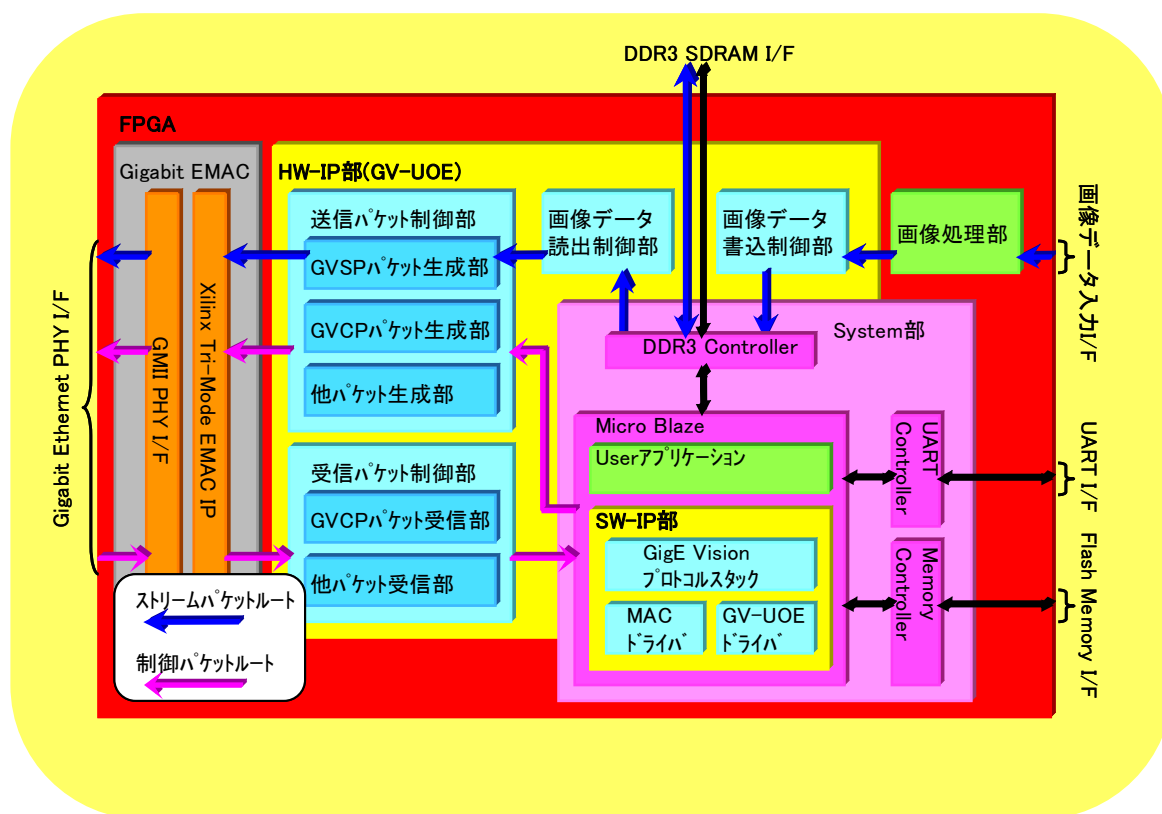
DDR3 SDRAM I/F

FPGA

Gigabit EMAC

GMII PHY I/F

Xilinx Tri-Mode EMAC IP

HW-IP部(GV-UOE)

送信パケット制御部

GVSPパケット生成部

GVCPパケット生成部

他パケット生成部

受信パケット制御部

GVCPパケット受信部

他パケット受信部

画像データ読出制御部

画像データ書込制御部

画像処理部

System部

DDR3 Controller

Micro Blaze

Userアプリケーション

SW-IP部

GigE Vision プロトコルスタック

MAC ドライバ

GV-UOE ドライバ

UART Controller

Memory Controller

Gigabit Ethernet PHY I/F

画像データ入力I/F

UART I/F

Flash Memory I/F

ストリームパケットルート

制御パケットルート